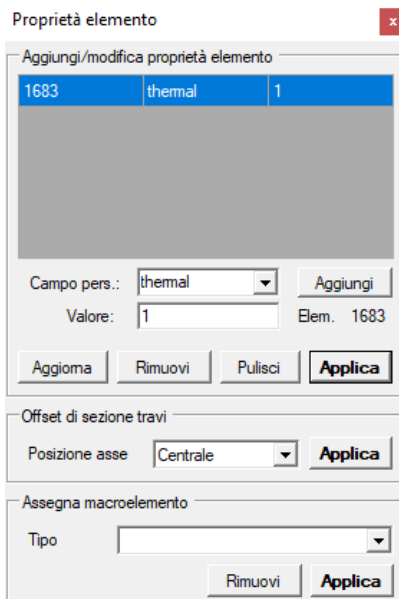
Proprietà elemento
x

Aggiungi/modifica proprietà elemento

| 1683 | thermal | 1 |
|---|---|---|

Campo pers.: thermal
Aggiungi
Valore: 1
Elem. 1683

Aggiorna
Rimuovi
Pulisci
Applica

Offset di sezione travi
Posizione asse Centrale
Applica

Assegna macroelemento
Tipo
Rimuovi
Applica